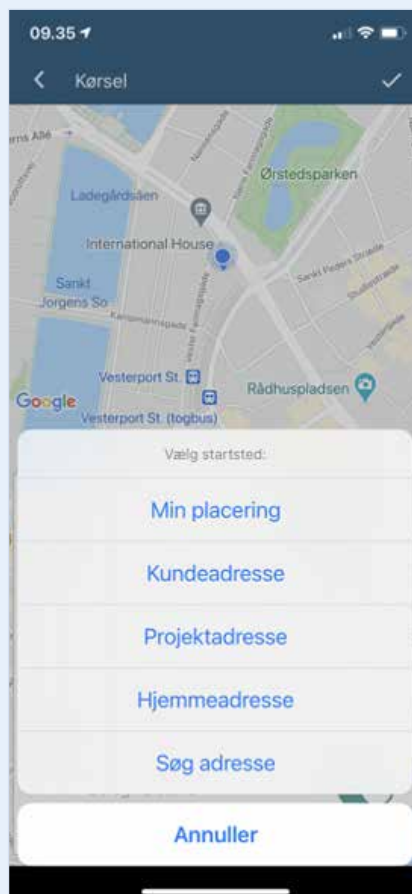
09.35

Kørsel

rns Allé

Ørstedsparken

Ladegårdsåen

International House

Sankt Jørgens Sø

Vesterport St.

Google

Vesterport St. (togbus)

Rådhuspladsen

Vælg startsted:

Min placering

Kundeadresse

Projektadresse

Hjemmeadresse

Søg adresse

Annuller